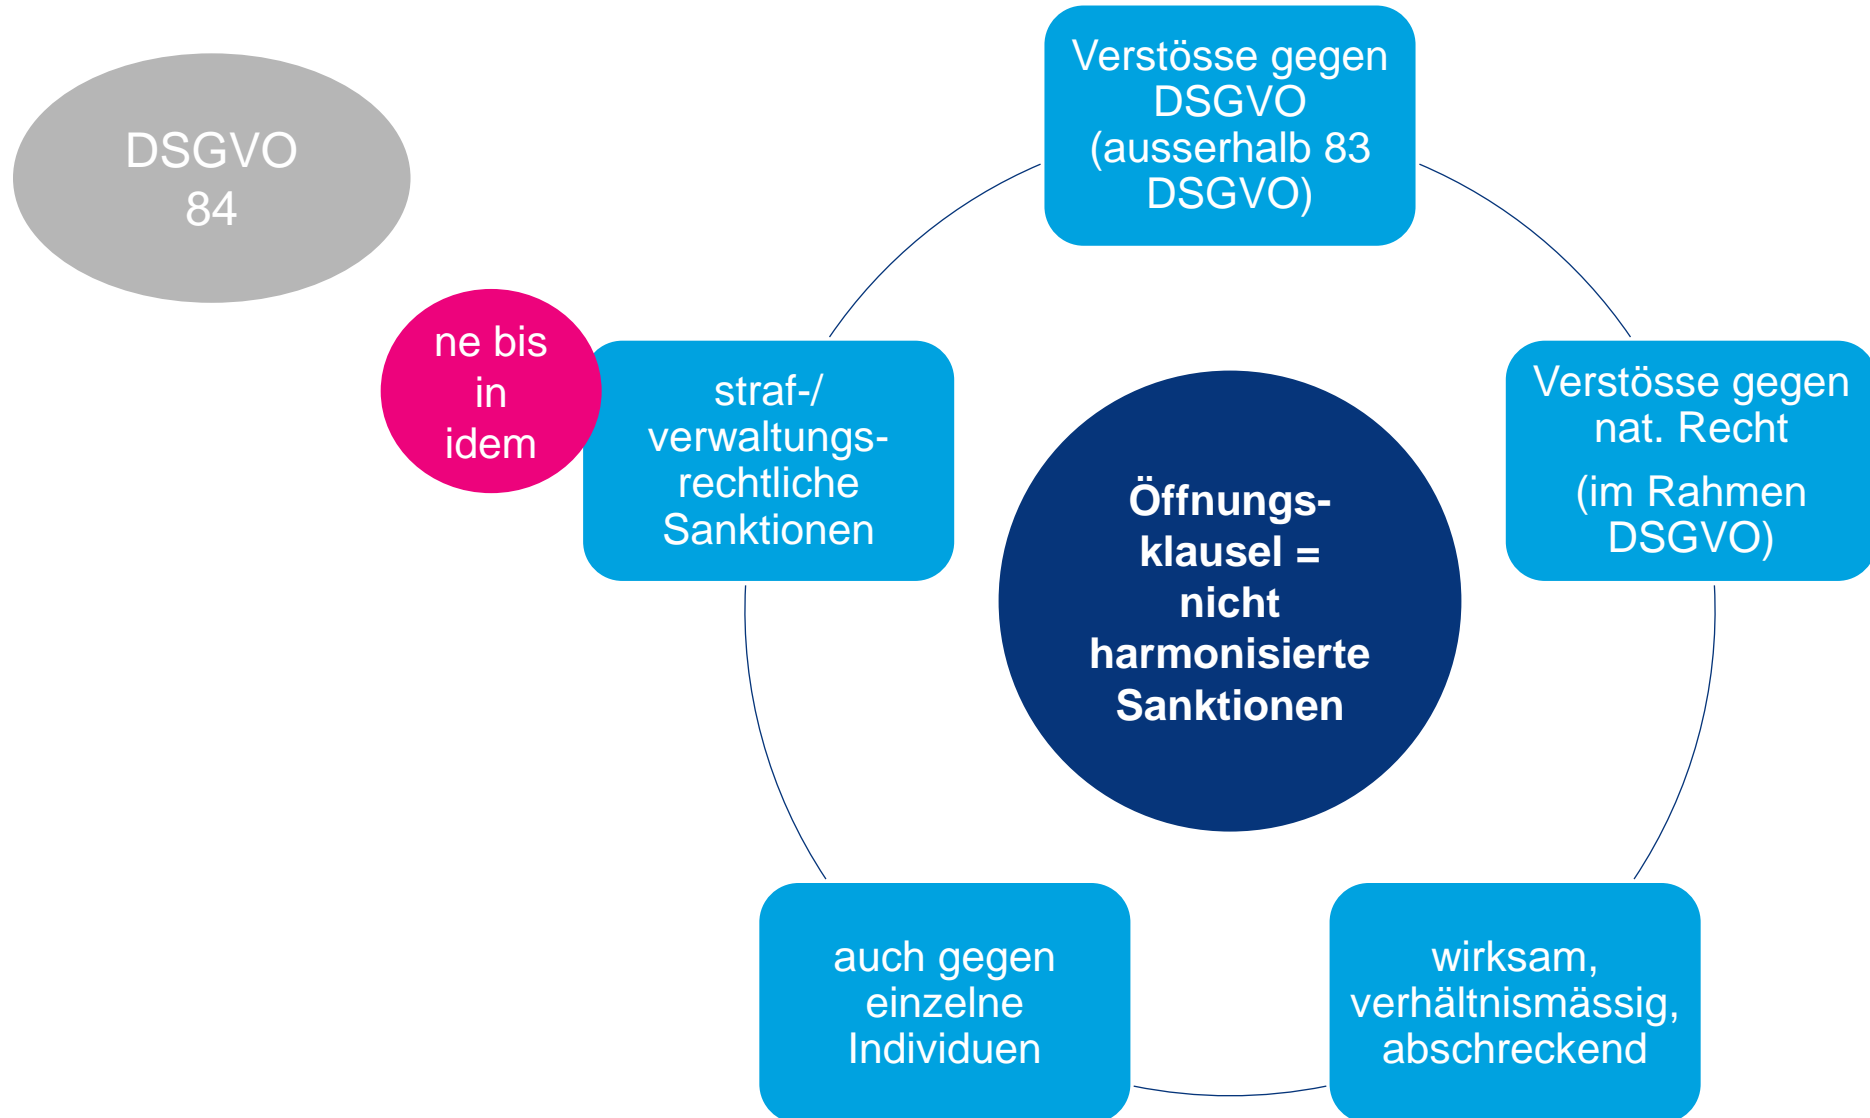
DSGVO 84

Verstösse gegen DSGVO (ausserhalb 83 DSGVO)

ne bis in idem

straf-/ verwaltungsrechtliche Sanktionen

Öffnungsklausel = nicht harmonisierte Sanktionen

Verstösse gegen nat. Recht

(im Rahmen DSGVO)

auch gegen einzelne Individuen

wirksam, verhältnismässig, abschreckend